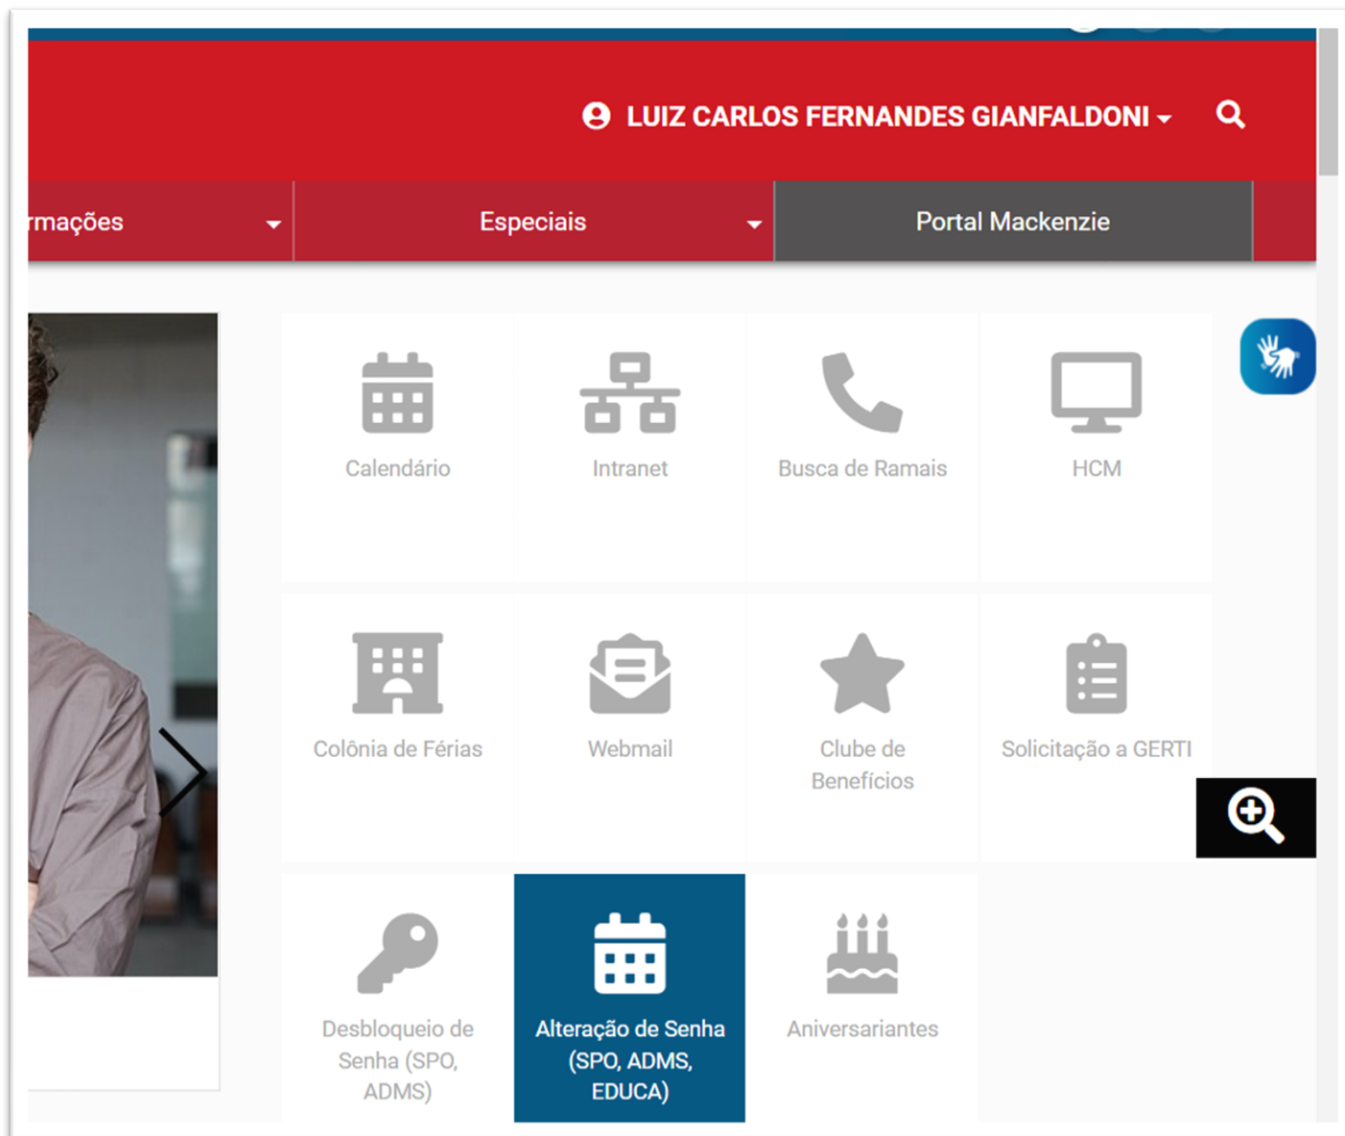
LUIZ CARLOS FERNANDES GIANFALDONI

rmações

Especiais

Portal Mackenzie

Calendário

Intranet

Busca de Ramais

HCM

Colônia de Férias

Webmail

Clube de Benefícios

Solicitação a GERTI

Desbloqueio de Senha (SPO, ADMS)

Alteração de Senha (SPO, ADMS, EDUCA)

Aniversariantes